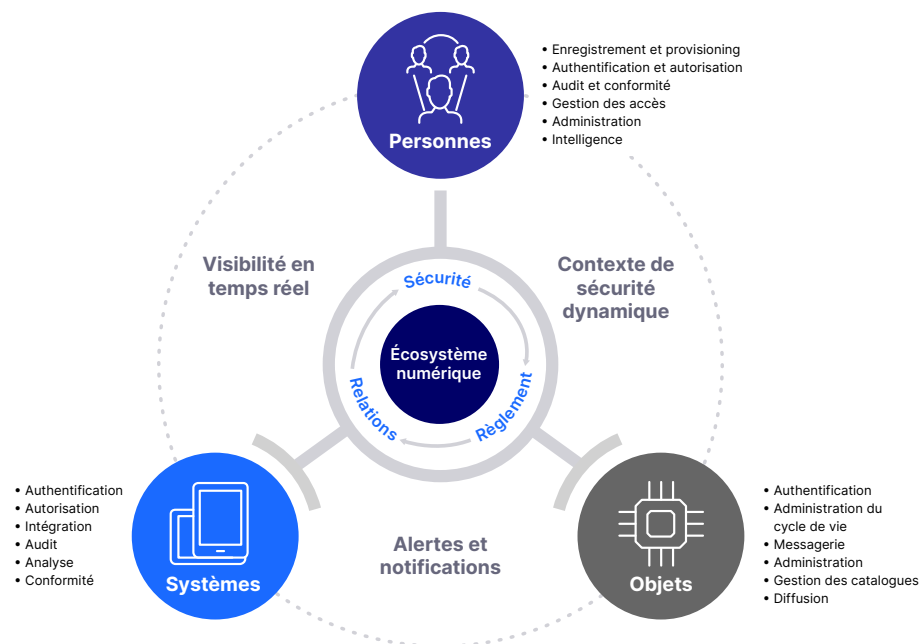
Personnes

• Enregistrement et provisioning
• Authentification et autorisation
• Audit et conformité
• Gestion des accès
• Administration
• Intelligence

Visibilité en temps réel

Contexte de sécurité dynamique

Sécurité

Écosystème numérique

Relations

Règlement

• Authentification
• Autorisation
• Intégration
• Audit
• Analyse
• Conformité

Systèmes

Alertes et notifications

Objets

• Authentification
• Administration du cycle de vie
• Messagerie
• Administration
• Gestion des catalogues
• Diffusion